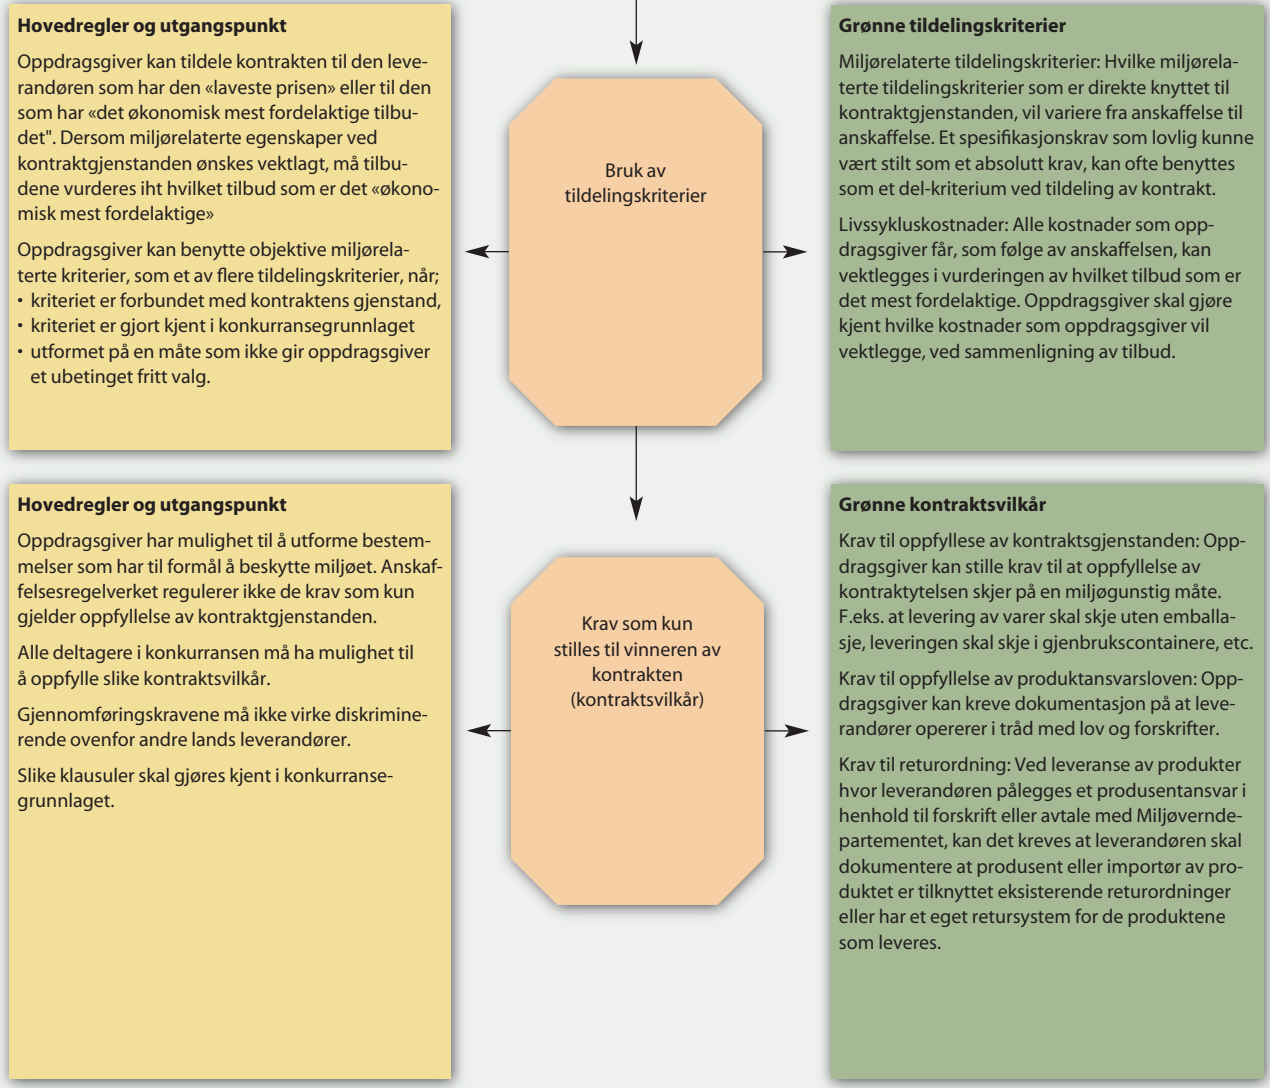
**Hovedregler og utgangspunkt**

Oppdragsgiver kan tildele kontrakten til den leverandøren som har den «laveste prisen» eller til den som har «det økonomisk mest fordelaktige tilbudet". Dersom miljørelaterte egenskaper ved kontraktgjenstanden ønskes vektlagt, må tilbudene vurderes iht hvilket tilbud som er det «økonomisk mest fordelaktige»

Oppdragsgiver kan benytte objektive miljørelaterte kriterier, som et av flere tildelingskriterier, når;
• kriteriet er forbundet med kontraktens gjenstand,
• kriteriet er gjort kjent i konkurransegrunnlaget
• utformet på en måte som ikke gir oppdragsgiver et ubetinget fritt valg.

Bruk av tildelingskriterier

**Grønne tildelingskriterier**

Miljørelaterte tildelingskriterier: Hvilke miljørelaterte tildelingskriterier som er direkte knyttet til kontraktgjenstanden, vil variere fra anskaffelse til anskaffelse. Et spesifikasjonskrav som lovlig kunne vært stilt som et absolutt krav, kan ofte benyttes som et del-kriterium ved tildeling av kontrakt.

Livssykluskostnader: Alle kostnader som oppdragsgiver får, som følge av anskaffelsen, kan vektlegges i vurderingen av hvilket tilbud som er det mest fordelaktige. Oppdragsgiver skal gjøre kjent hvilke kostnader som oppdragsgiver vil vektlegge, ved sammenligning av tilbud.

**Hovedregler og utgangspunkt**

Oppdragsgiver har mulighet til å utforme bestemmelser som har til formål å beskytte miljøet. Anskaffelsesregelverket regulerer ikke de krav som kun gjelder oppfyllelse av kontraktgjenstanden.

Alle deltagere i konkurransen må ha mulighet til å oppfylle slike kontraktsvilkår.

Gjennomføringskravene må ikke virke diskriminerende ovenfor andre lands leverandører.

Slike klausuler skal gjøres kjent i konkurransegrunnlaget.

Krav som kun stilles til vinneren av kontrakten (kontraktsvilkår)

**Grønne kontraktsvilkår**

Krav til oppfyllese av kontraktsgjenstanden: Oppdragsgiver kan stille krav til at oppfyllelse av kontraktytelsen skjer på en miljøgunstig måte. F.eks. at levering av varer skal skje uten emballasje, leveringen skal skje i gjenbrukscontainere, etc.

Krav til oppfyllelse av produktansvarsloven: Oppdragsgiver kan kreve dokumentasjon på at leverandører opererer i tråd med lov og forskrifter.

Krav til returordning: Ved leveranse av produkter hvor leverandøren pålegges et produsentansvar i henhold til forskrift eller avtale med Miljøverndepartementet, kan det kreves at leverandøren skal dokumentere at produsent eller importør av produktet er tilknyttet eksisterende returordninger eller har et eget retursystem for de produktene som leveres.